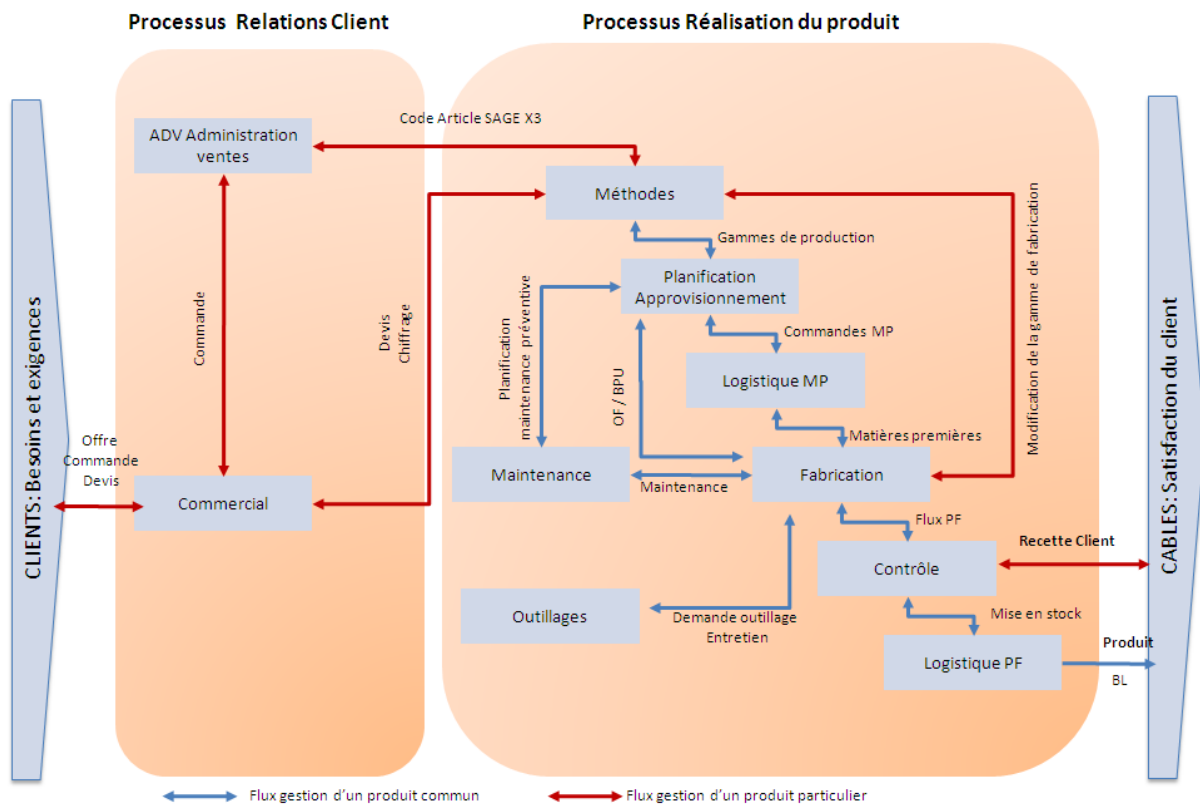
Processus Relations Client

Processus Réalisation du produit

CLIENTS: Besoins et exigences

ADV Administration ventes

Code Article SAGE X3

Méthodes

Commande

Devis Chiffrage

Gammes de production

Planification Approvisionnement

Planification maintenance préventive

Commandes MP

Logistique MP

OF / BPU

Matières premières

Modification de la gamme de fabrication

Offre Commande Devis

Commercial

Maintenance

Maintenance

Fabrication

Flux PF

Recette Client

Contrôle

CABLES: Satisfaction du client

Outillages

Demande outillage Entretien

Mise en stock

Produit

Logistique PF

BL

Flux gestion d'un produit commun

Flux gestion d'un produit particulier